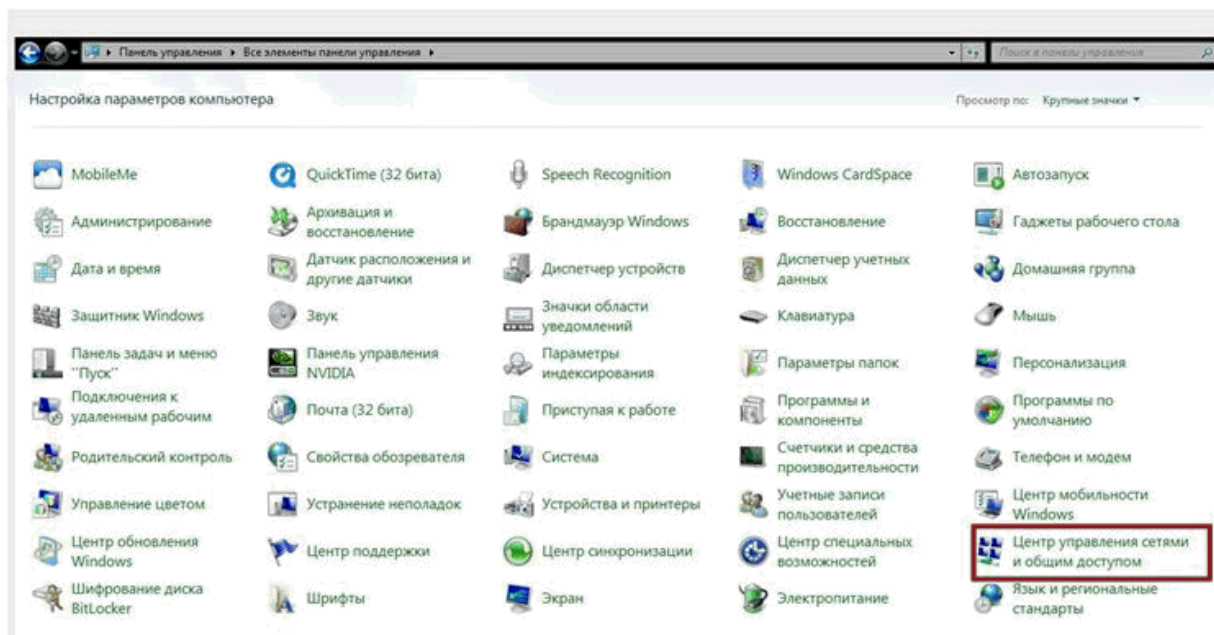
Панель управления ▸ Все элементы панели управления ▸

Поиск в панели управления

Настройка параметров компьютера

Просмотр по: Крупные значки ▾

| | | | | |
|---|---|---|---|---|
| MobileMe | QuickTime (32 бита) | Speech Recognition | Windows CardSpace | Автозапуск |
| Администрирование | Архивация и восстановление | Брандмауэр Windows | Восстановление | Гаджеты рабочего стола |
| Дата и время | Датчик расположения и другие датчики | Диспетчер устройств | Диспетчер учетных данных | Домашняя группа |
| Защитник Windows | Звук | Значки области уведомлений | Клавиатура | Мышь |
| Панель задач и меню "Пуск" | Панель управления NVIDIA | Параметры индексирования | Параметры папок | Персонализация |
| Подключения к удаленным рабочим | Почта (32 бита) | Приступая к работе | Программы и компоненты | Программы по умолчанию |
| Родительский контроль | Свойства обозревателя | Система | Счетчики и средства производительности | Телефон и модем |
| Управление цветом | Устранение неполадок | Устройства и принтеры | Учетные записи пользователей | Центр мобильности Windows |
| Центр обновления Windows | Центр поддержки | Центр синхронизации | Центр специальных возможностей | Центр управления сетями и общим доступом |
| Шифрование диска BitLocker | Шрифты | Экран | Электропитание | Язык и региональные стандарты |